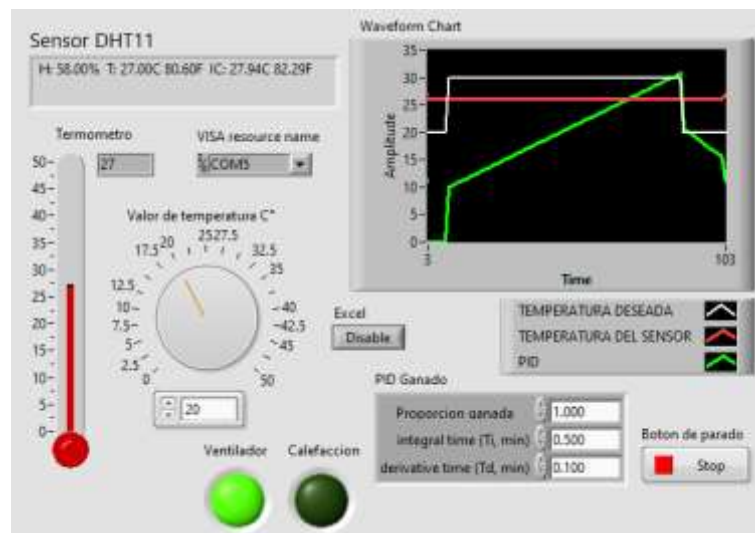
Sensor DHT11

H: 58.00% T: 27.00C 80.60F IC: 27.94C 82.29F

Termometro

50-
45-
40-
35-
30-
25-
20-
15-
10-
5-
0-

27

VISA resource name

COM5

Valor de temperatura C°

0
2.5
5
7.5
10
12.5
17.5
20
25
27.5
32.5
35
40
42.5
45
50

20

Excel

Disable

Ventilador

Calefaccion

Waveform Chart

35-
30-
25-
20-
15-
10-
5-
0-

Amplitude

3

Time

103

TEMPERATURA DESEADA

TEMPERATURA DEL SENSOR

PID

PID Ganado

Proporcion ganada 1.000

integral time (Ti, min) 0.500

derivative time (Td, min) 0.100

Boton de parado

Stop